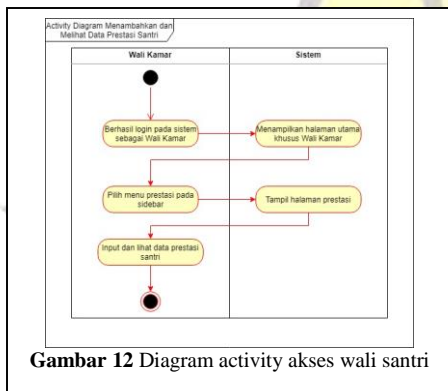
Activity Diagram Menambahkan dan Melihat Data Prestasi Santri

| Wali Kamar | Sistem |
|---|---|

Berhasil login pada sistem sebagai Wali Kamar

Menampilkan halaman utama khusus Wali Kamar

Pilih menu prestasi pada sidebar

Tampil halaman prestasi

Input dan lihat data prestasi santri

**Gambar 12** Diagram activity akses wali santri